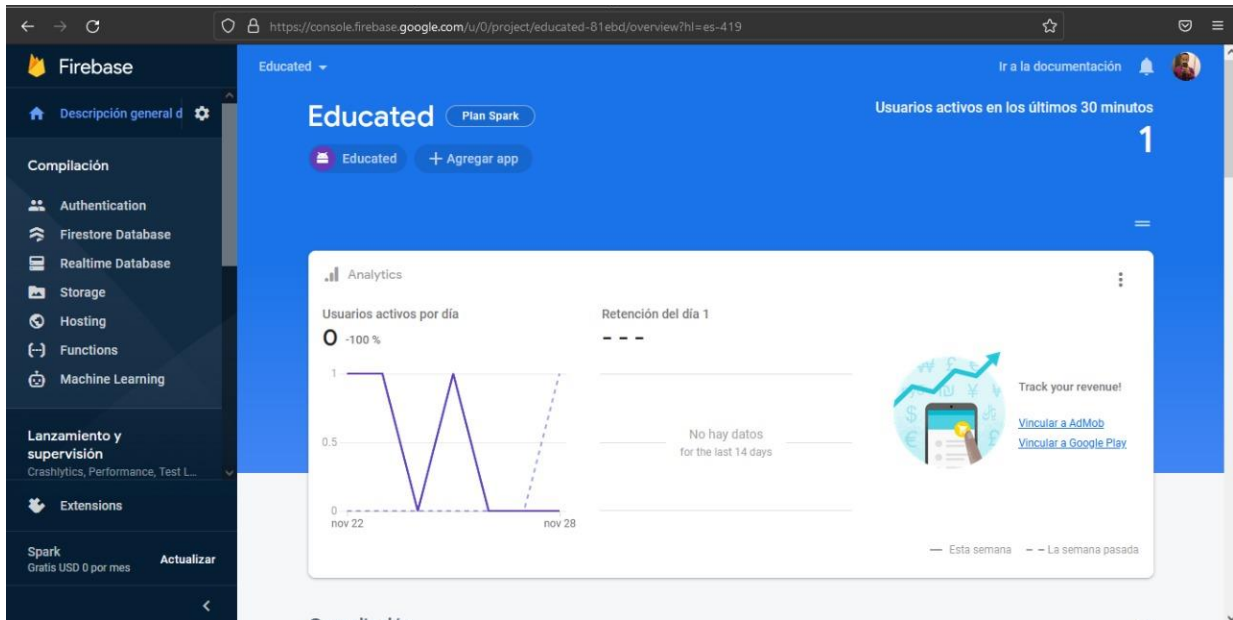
https://console.firebase.google.com/u/0/project/educated-81ebd/overview?hl=es-419

Firebase

Descripción general d

Compilación

Authentication
Firestore Database
Realtime Database
Storage
Hosting
Functions
Machine Learning

Lanzamiento y supervisión
Crashlytics, Performance, Test L...

Extensions

Spark
Gratis USD 0 por mes
Actualizar

Educated

Ir a la documentación

Educated Plan Spark

Educated + Agregar app

Usuarios activos en los últimos 30 minutos
1

Analytics

Usuarios activos por día
0 -100 %

1
0.5
0
nov 22
nov 28

Retención del día 1
- - -

No hay datos
for the last 14 days

Track your revenue!
Vincular a AdMob
Vincular a Google Play

— Esta semana - - La semana pasada